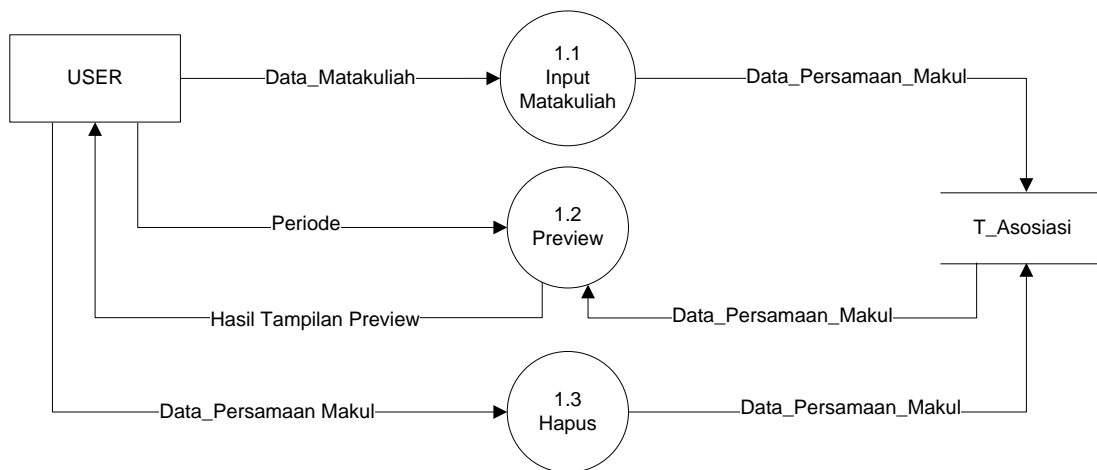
USER

Data_Matakuliah

1.1
Input
Matakuliah

Data_Persamaan_Makul

Periode

1.2
Preview

T_Asosiasi

Hasil Tampilan Preview

Data_Persamaan_Makul

Data_Persamaan Makul

1.3
Hapus

Data_Persamaan_Makul